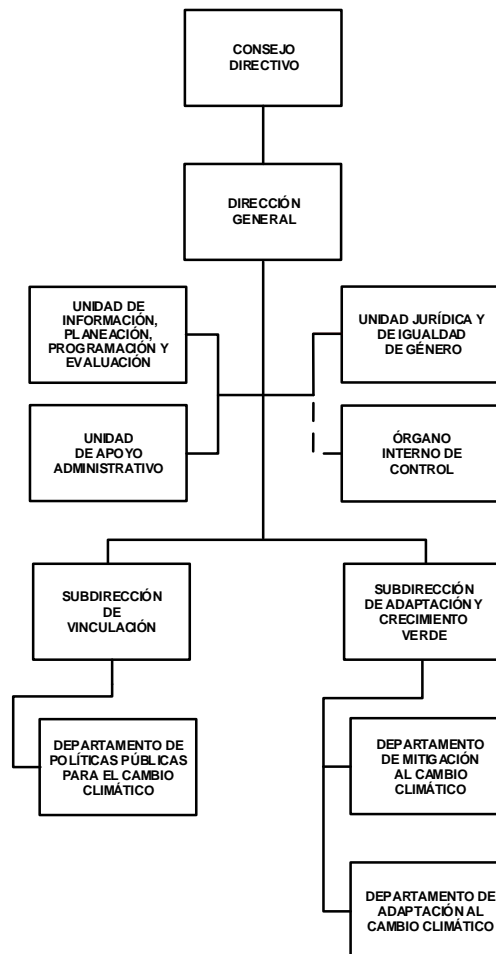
CONSEJO DIRECTIVO

DIRECCIÓN GENERAL

UNIDAD DE INFORMACIÓN, PLANEACIÓN, PROGRAMACIÓN Y EVALUACIÓN

UNIDAD JURÍDICA Y DE IGUALDAD DE GÉNERO

UNIDAD DE APOYO ADMINISTRATIVO

ÓRGANO INTERNO DE CONTROL

SUBDIRECCIÓN DE VINCULACIÓN

SUBDIRECCIÓN DE ADAPTACIÓN Y CRECIMIENTO VERDE

DEPARTAMENTO DE POLÍTICAS PÚBLICAS PARA EL CAMBIO CLIMÁTICO

DEPARTAMENTO DE MITIGACIÓN AL CAMBIO CLIMÁTICO

DEPARTAMENTO DE ADAPTACIÓN AL CAMBIO CLIMÁTICO